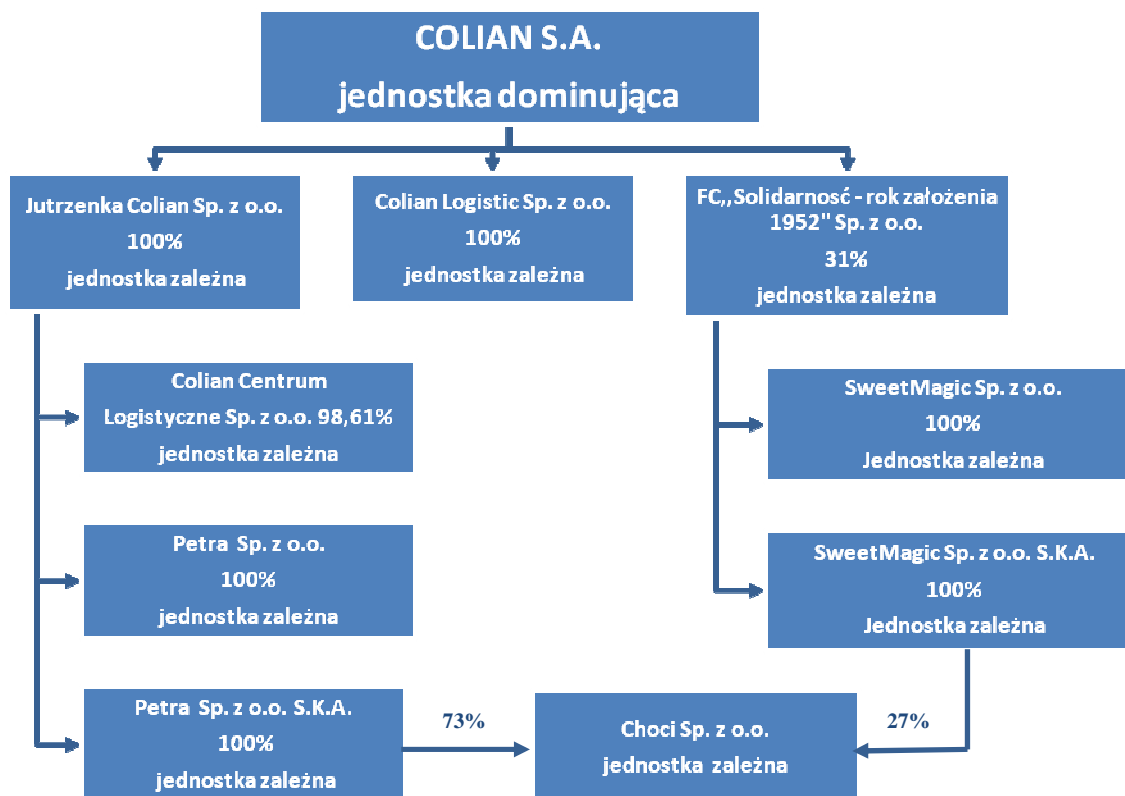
COLIAN S.A.
jednostka dominująca

Jutrzenka Colian Sp. z o.o.
100%
jednostka zależna

Colian Logistic Sp. z o.o.
100%
jednostka zależna

FC,,Solidarnosć - rok założenia 1952" Sp. z o.o.
31%
jednostka zależna

Colian Centrum Logistyczne Sp. z o.o. 98,61%
jednostka zależna

SweetMagic Sp. z o.o.
100%
Jednostka zależna

Petra Sp. z o.o.
100%
jednostka zależna

SweetMagic Sp. z o.o. S.K.A.
100%
Jednostka zależna

Petra Sp. z o.o. S.K.A.
100%
jednostka zależna

73%

Choci Sp. z o.o.
jednostka zależna

27%